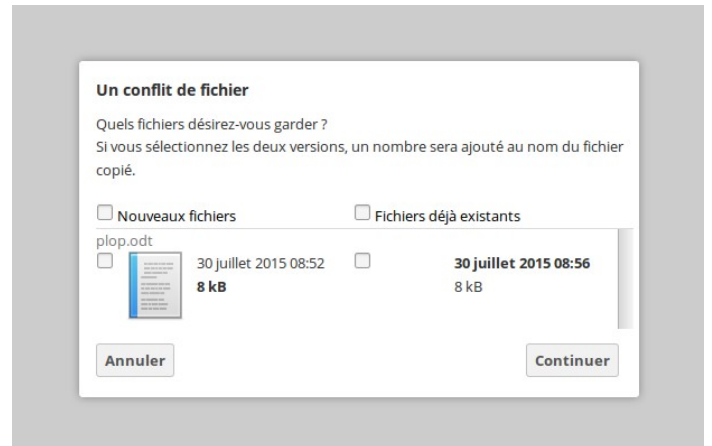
Un conflit de fichier

Quels fichiers désirez-vous garder ?
Si vous sélectionnez les deux versions, un nombre sera ajouté au nom du fichier copié.

Nouveaux fichiers

Fichiers déjà existants

plop.odt

30 juillet 2015 08:52
8 kB

30 juillet 2015 08:56
8 kB

Annuler

Continuer